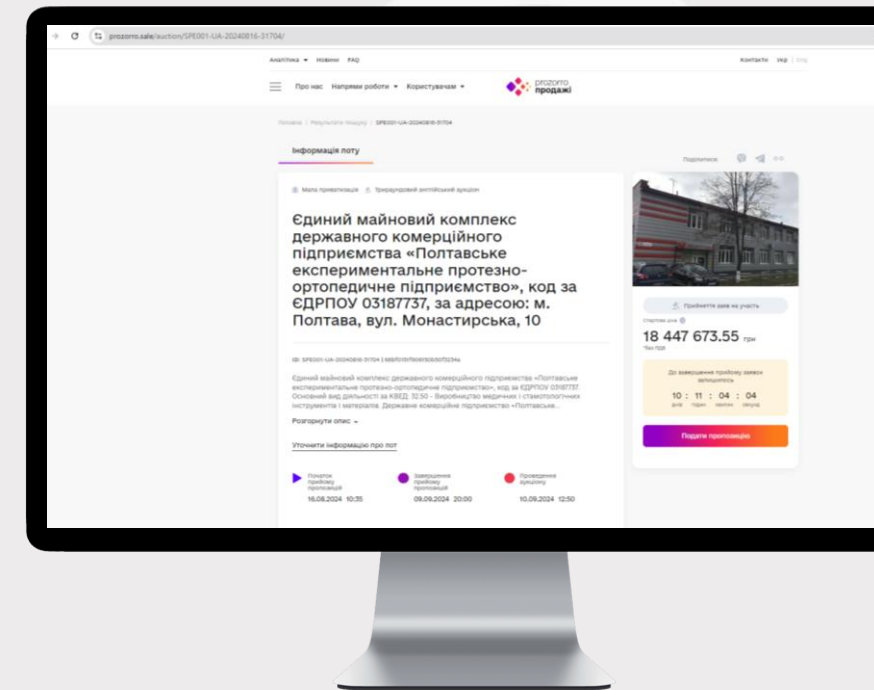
prozorro.sale/auction/SPE001-UA-20240816-31704/

Аналітика ▾ Новини FAQ

Контакти Укр | Eng

Про нас Напрями роботи ▾ Користувачам ▾

prozorro продажі

Головна / Результати пошуку / SPE001-UA-20240816-31704

Інформація лоту

Підписатися:

Мала приватизація Триграундовий англійський аукціон

Єдиний майновий комплекс державного комерційного підприємства «Полтавське експериментальне протезно-ортопедичне підприємство», код за ЄДРПОУ 03187737, за адресою: м. Полтава, вул. Монастирська, 10

ID: SPE001-UA-20240816-31704 | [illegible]

Єдиний майновий комплекс державного комерційного підприємства «Полтавське експериментальне протезно-ортопедичне підприємство», код за ЄДРПОУ 03187737. Основний вид діяльності за КВЕД: 32.50 - Виробництво медичних і стоматологічних інструментів і матеріалів. Державне комерційне підприємство «Полтавське...

Розгорнути опис ▾

Уточнити інформацію про лот

Початок прийому пропозицій 16.08.2024 10:35

Завершення прийому пропозицій 09.09.2024 20:00

Проведення аукціону 10.09.2024 12:50

Прийняти заяв на участь

Стартова ціна

18 447 673.55 грн

Без ПДВ

До завершення прийому заявок залишилось

10 : 11 : 04 : 04
днів годин хвилин секунд

Подати пропозицію